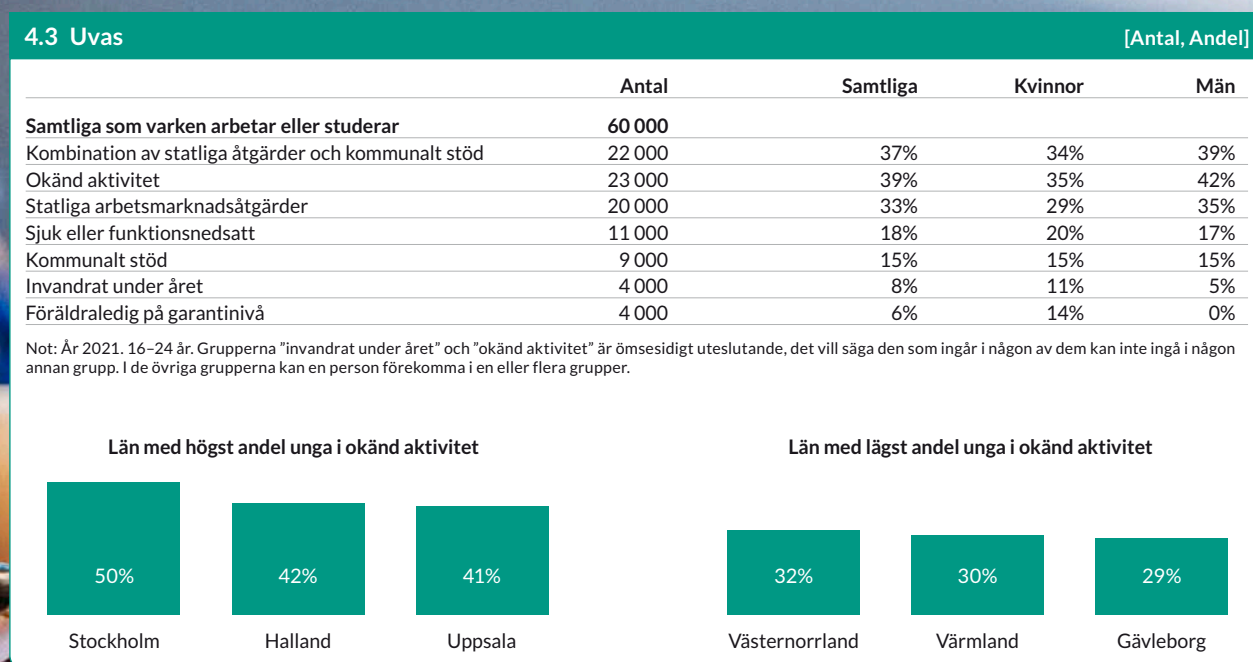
4.3 Uvas [Antal, Andel]

| | Antal | Samtliga | Kvinnor | Män |
|---|---|---|---|---|
| **Samtliga som varken arbetar eller studerar** | **60 000** | | | |
| Kombination av statliga åtgärder och kommunalt stöd | 22 000 | 37% | 34% | 39% |
| Okänd aktivitet | 23 000 | 39% | 35% | 42% |
| Statliga arbetsmarknadsåtgärder | 20 000 | 33% | 29% | 35% |
| Sjuk eller funktionsnedsatt | 11 000 | 18% | 20% | 17% |
| Kommunalt stöd | 9 000 | 15% | 15% | 15% |
| Invandrat under året | 4 000 | 8% | 11% | 5% |
| Föräldraledig på garantinivå | 4 000 | 6% | 14% | 0% |

Not: År 2021. 16–24 år. Grupperna ”invandrat under året” och ”okänd aktivitet” är ömsesidigt uteslutande, det vill säga den som ingår i någon av dem kan inte ingå i någon annan grupp. I de övriga grupperna kan en person förekomma i en eller flera grupper.

Län med högst andel unga i okänd aktivitet

50% Stockholm
42% Halland
41% Uppsala

Län med lägst andel unga i okänd aktivitet

32% Västernorrland
30% Värmland
29% Gävleborg